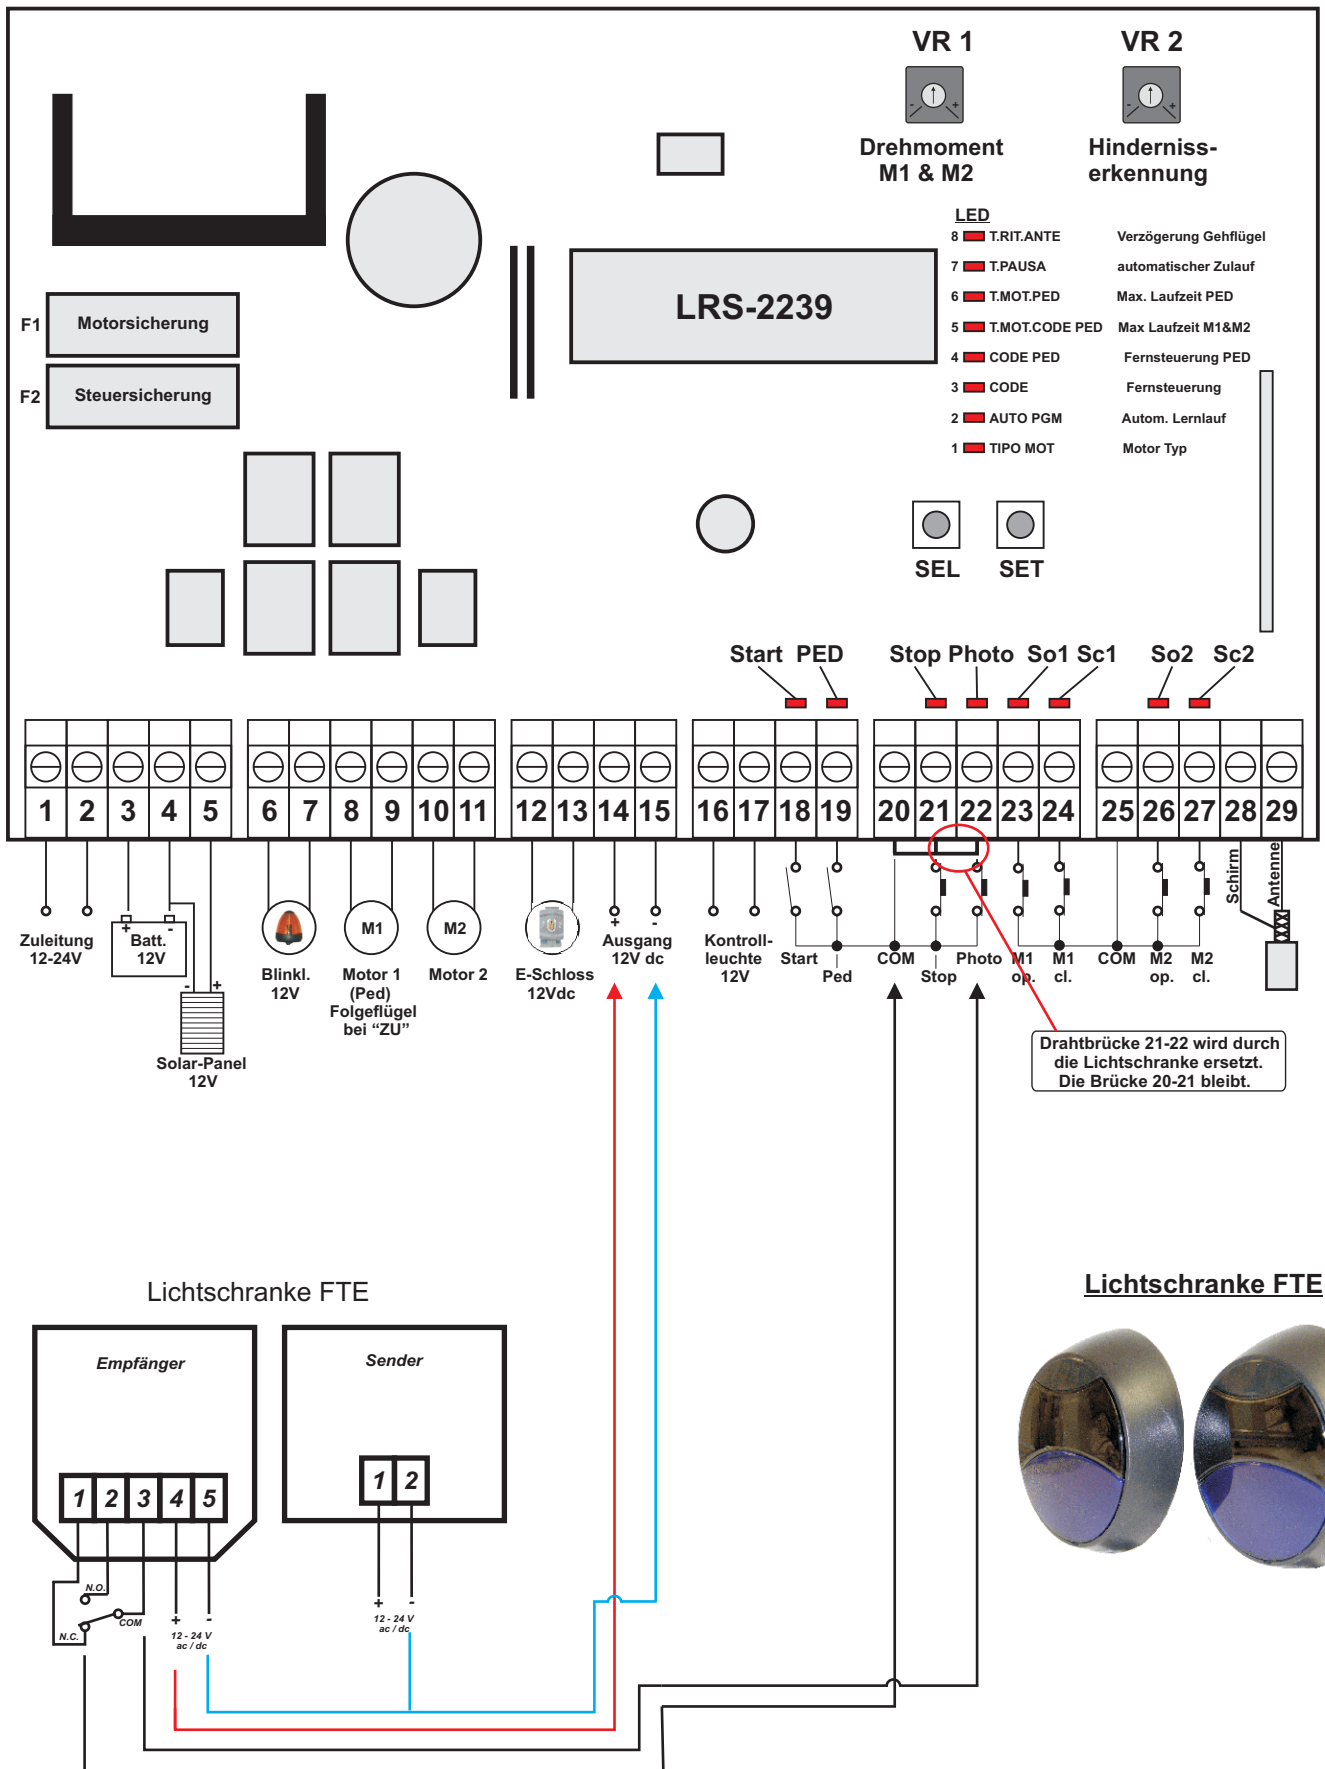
VR 1
VR 2
Drehmoment M1 & M2
Hinderniss-erkennung

LED
8 T.RIT.ANTE Verzögerung Gehflügel
7 T.PAUSA automatischer Zulauf
6 T.MOT.PED Max. Laufzeit PED
5 T.MOT.CODE PED Max Laufzeit M1&M2
4 CODE PED Fernsteuerung PED
3 CODE Fernsteuerung
2 AUTO PGM Autom. Lernlauf
1 TIPO MOT Motor Typ

F1 Motorsicherung
F2 Steuersicherung

LRS-2239

SEL SET

Start PED Stop Photo So1 Sc1 So2 Sc2

1 2 3 4 5 6 7 8 9 10 11 12 13 14 15 16 17 18 19 20 21 22 23 24 25 26 27 28 29

Zuleitung 12-24V
+ -
Batt. 12V
- +
Solar-Panel 12V
Blinkl. 12V
M1
Motor 1 (Ped) Folgeflügel bei "ZU"
M2
Motor 2
E-Schloss 12Vdc
+ -
Ausgang 12V dc
Kontroll-leuchte 12V
Start
Ped
COM
Stop
Photo
M1 op.
M1 cl.
COM
M2 op.
M2 cl.
Schirm
Antenne

Drahtbrücke 21-22 wird durch die Lichtschranke ersetzt. Die Brücke 20-21 bleibt.

Lichtschranke FTE

Empfänger
1 2 3 4 5
N.O.
N.C.
COM
+ -
12 - 24 V ac / dc

Sender
1 2
+ -
12 - 24 V ac / dc

Lichtschranke FTE